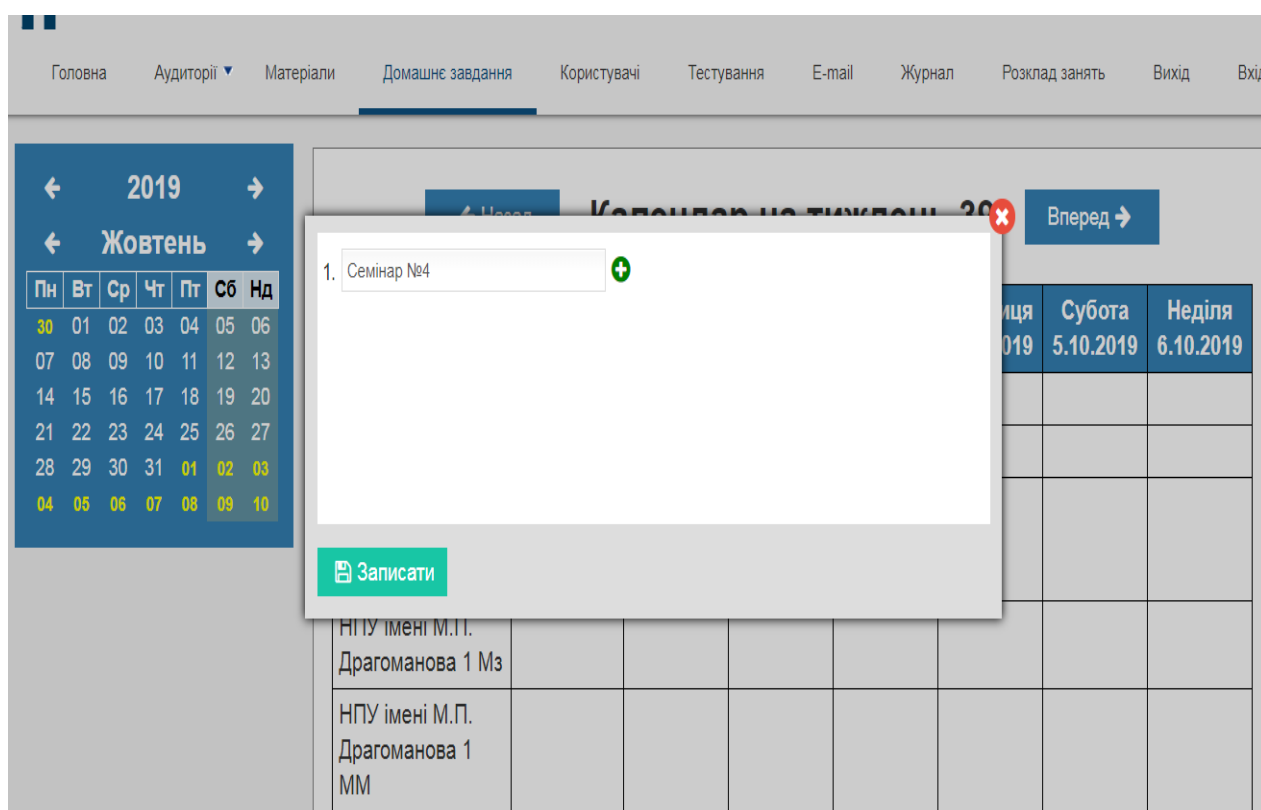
Головна Аудиторії ▼ Матеріали Домашнє завдання Користувачі Тестування E-mail Журнал Розклад занять Вихід Вхі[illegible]

← 2019 →
← Жовтень →

| Пн | Вт | Ср | Чт | Пт | Сб | Нд |
|---|---|---|---|---|---|---|
| 30 | 01 | 02 | 03 | 04 | 05 | 06 |
| 07 | 08 | 09 | 10 | 11 | 12 | 13 |
| 14 | 15 | 16 | 17 | 18 | 19 | 20 |
| 21 | 22 | 23 | 24 | 25 | 26 | 27 |
| 28 | 29 | 30 | 31 | 01 | 02 | 03 |
| 04 | 05 | 06 | 07 | 08 | 09 | 10 |

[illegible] Календар на тиждень 39 Вперед →

1. Семінар №4

Записати

| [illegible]иця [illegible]019 | Субота 5.10.2019 | Неділя 6.10.2019 |
|---|---|---|

НПУ імені М.П. Драгоманова 1 Мз

НПУ імені М.П. Драгоманова 1 ММ